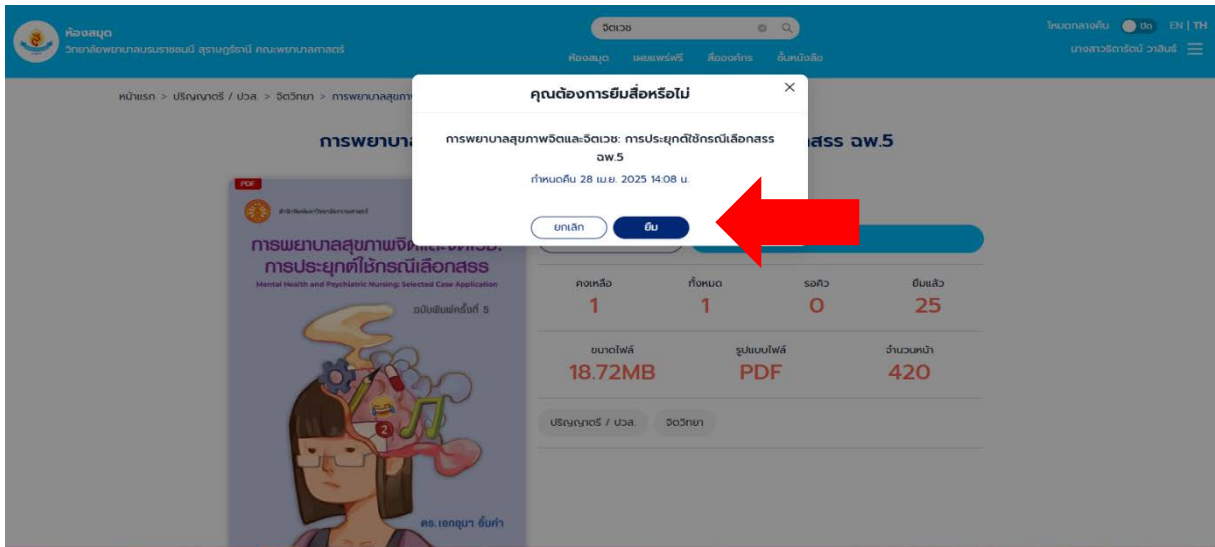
ห้องสมุด
วิทยาลัยพยาบาลบรมราชชนนี สุราษฎร์ธานี คณะพยาบาลศาสตร์

จิตเวช

ห้องสมุด เผยแพร่ฟรี สื่อองค์กร ชั้นหนังสือ

โหมดกลางคืน ปิด EN | TH
นางสาวธิดารัตน์ วาสินธ์

หน้าแรก > ปริญญาตรี / ปวส. > จิตวิทยา > การพยาบาลสุขภาพ

การพยาบาล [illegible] เลือกสรร ฉพ.5

คุณต้องการยืมสื่อหรือไม่

การพยาบาลสุขภาพจิตและจิตเวช: การประยุกต์ใช้กรณีเลือกสรร ฉพ.5
กำหนดคืน 28 เม.ย. 2025 14:08 น.

ยกเลิก ยืม

PDF
การพยาบาลสุขภาพจิตและจิตเวช: การประยุกต์ใช้กรณีเลือกสรร
Mental Health and Psychiatric Nursing: Selected Case Application
ฉบับพิมพ์ครั้งที่ 5
ดร.เจตชุมา ขั้มคำ

| คงเหลือ | ทั้งหมด | รอคิว | ยืมแล้ว |
|---|---|---|---|
| 1 | 1 | 0 | 25 |

| ขนาดไฟล์ | รูปแบบไฟล์ | จำนวนหน้า |
|---|---|---|
| 18.72MB | PDF | 420 |

ปริญญาตรี / ปวส. จิตวิทยา